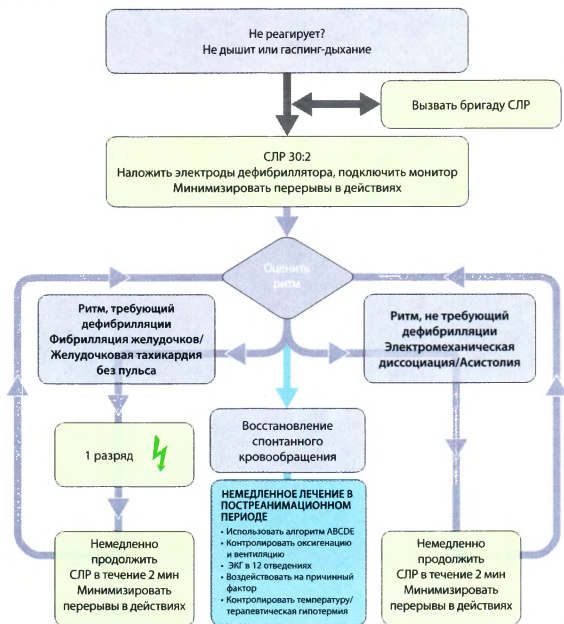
Не реагирует?
Не дышит или гаспинг-дыхание

Вызвать бригаду СЛР

СЛР 30:2
Наложить электроды дефибриллятора, подключить монитор
Минимизировать перерывы в действиях

Оценить ритм

Ритм, требующий дефибрилляции
Фибрилляция желудочков/ Желудочковая тахикардия без пульса

Ритм, не требующий дефибрилляции
Электромеханическая диссоциация/Асистолия

1 разряд

Восстановление спонтанного кровообращения

НЕМЕДЛЕННОЕ ЛЕЧЕНИЕ В ПОСТРЕАНИМАЦИОННОМ ПЕРИОДЕ
• Использовать алгоритм ABCDE
• Контролировать оксигенацию и вентиляцию
• ЭКГ в 12 отведениях
• Воздействовать на причинный фактор
• Контролировать температуру/ терапевтическая гипотермия

Немедленно продолжить СЛР в течение 2 мин
Минимизировать перерывы в действиях

Немедленно продолжить СЛР в течение 2 мин
Минимизировать перерывы в действиях